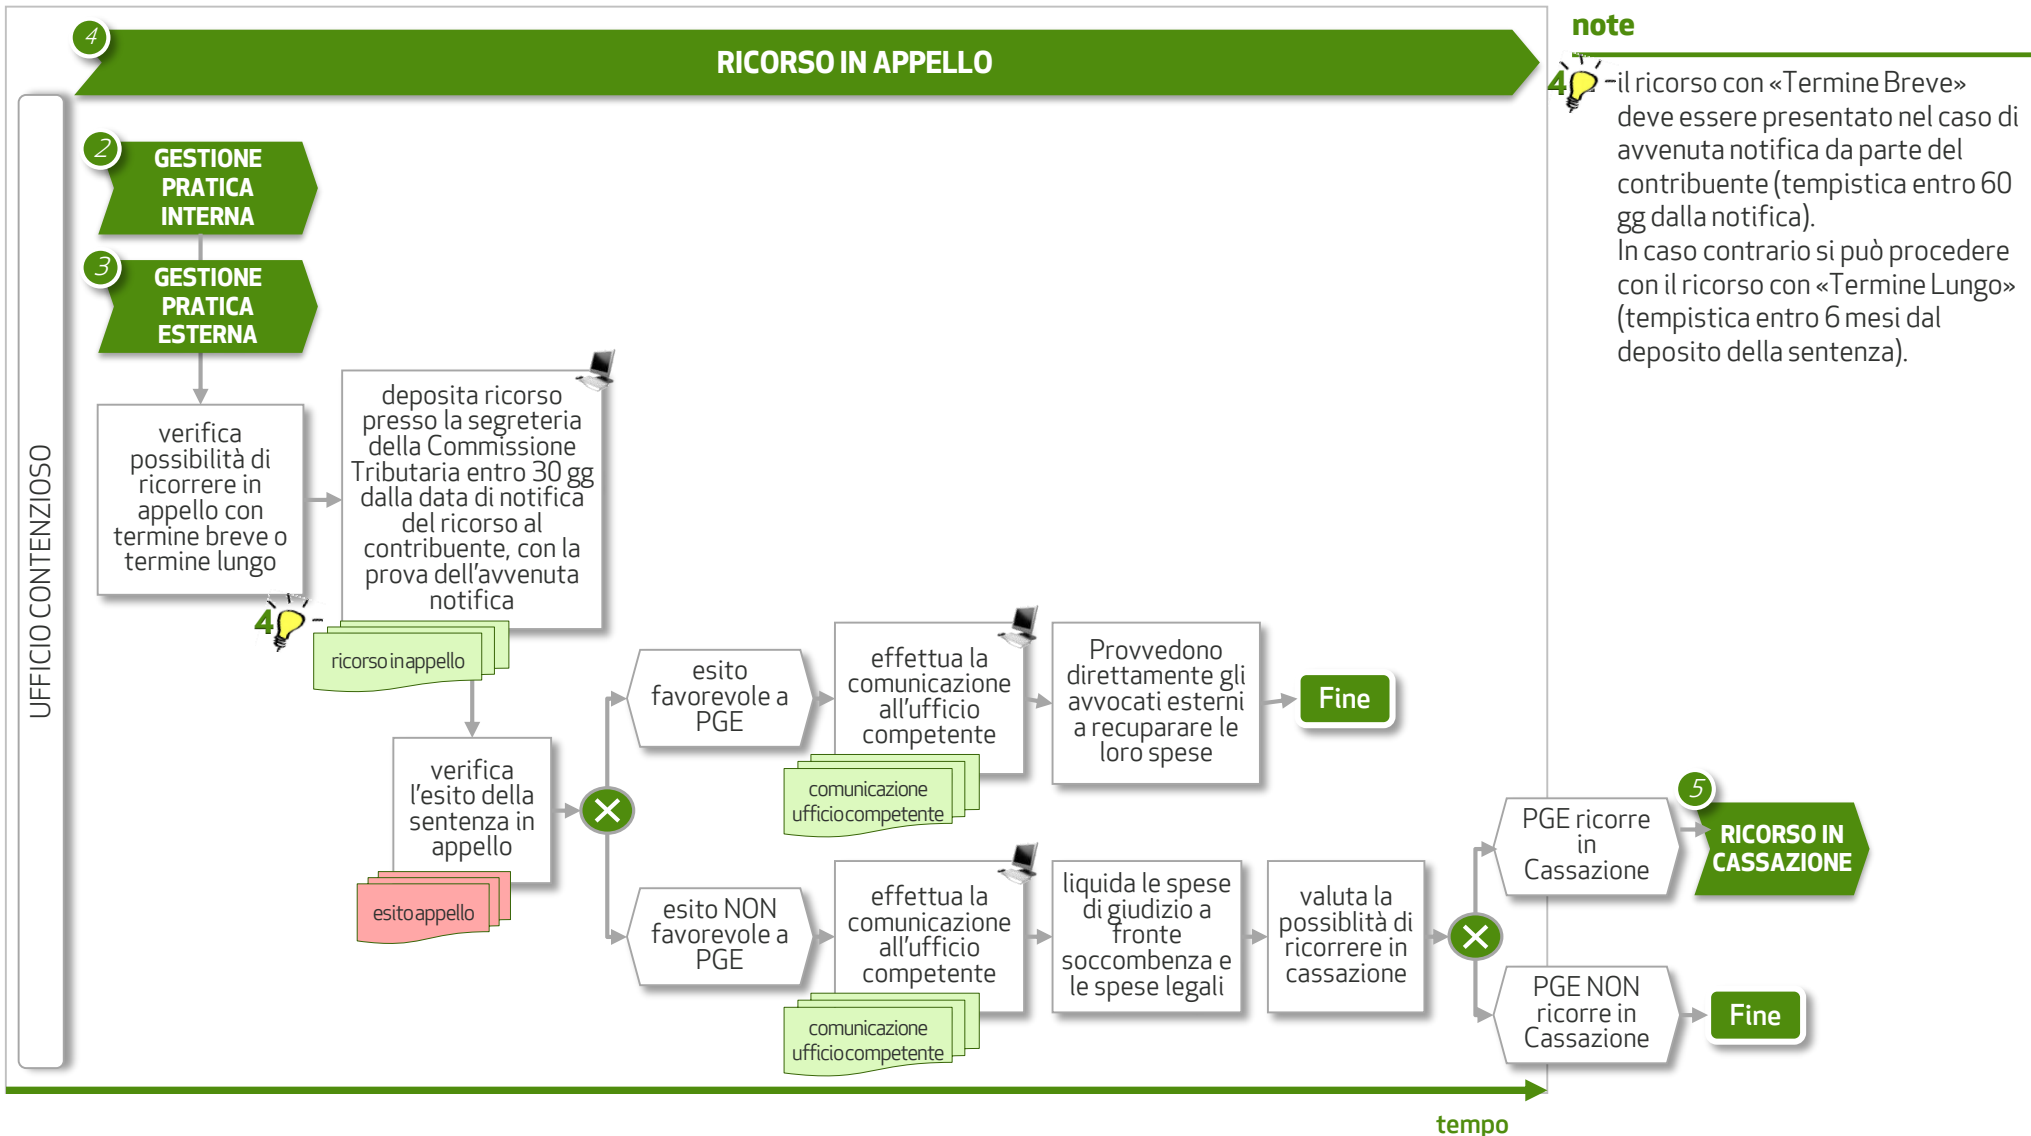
4

RICORSO IN APPELLO

UFFICIO CONTENZIOSO

2 GESTIONE PRATICA INTERNA

3 GESTIONE PRATICA ESTERNA

verifica possibilità di ricorrere in appello con termine breve o termine lungo

4

deposita ricorso presso la segreteria della Commissione Tributaria entro 30 gg dalla data di notifica del ricorso al contribuente, con la prova dell'avvenuta notifica

ricorso in appello

verifica l'esito della sentenza in appello

esito appello

esito favorevole a PGE

effettua la comunicazione all'ufficio competente

comunicazione ufficio competente

Provvedono direttamente gli avvocati esterni a recuperare le loro spese

Fine

esito NON favorevole a PGE

effettua la comunicazione all'ufficio competente

comunicazione ufficio competente

liquida le spese di giudizio a fronte soccombenza e le spese legali

valuta la possiblità di ricorrere in cassazione

PGE ricorre in Cassazione

5 RICORSO IN CASSAZIONE

PGE NON ricorre in Cassazione

Fine

tempo

note

4 -il ricorso con «Termine Breve» deve essere presentato nel caso di avvenuta notifica da parte del contribuente (tempistica entro 60 gg dalla notifica).
In caso contrario si può procedere con il ricorso con «Termine Lungo» (tempistica entro 6 mesi dal deposito della sentenza).